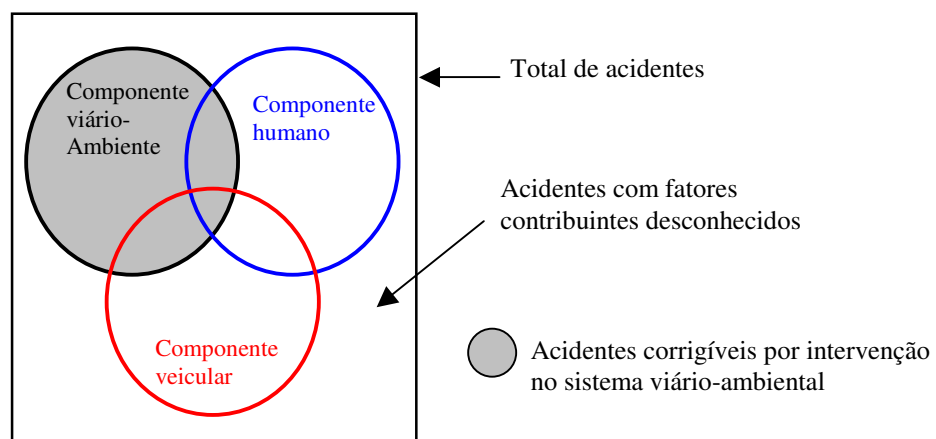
Componente viário-Ambiente

Componente humano

Componente veicular

Total de acidentes

Acidentes com fatores contribuintes desconhecidos

Acidentes corrigíveis por intervenção no sistema viário-ambiental